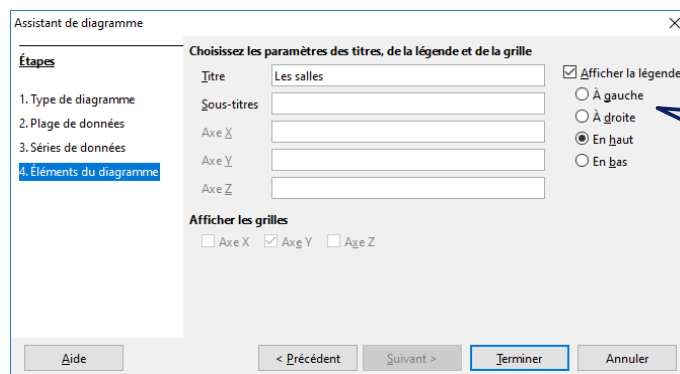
Assistant de diagramme

Étapes

1. Type de diagramme
2. Plage de données
3. Séries de données
4. Éléments du diagramme

Choisissez les paramètres des titres, de la légende et de la grille

Titre | Les salles
Sous-titres
Axe X
Axe Y
Axe Z

Afficher la légende
À gauche
À droite
En haut
En bas

Afficher les grilles
Axe X
Axe Y
Axe Z

Aide
< Précédent
Suivant >
Terminer
Annuler